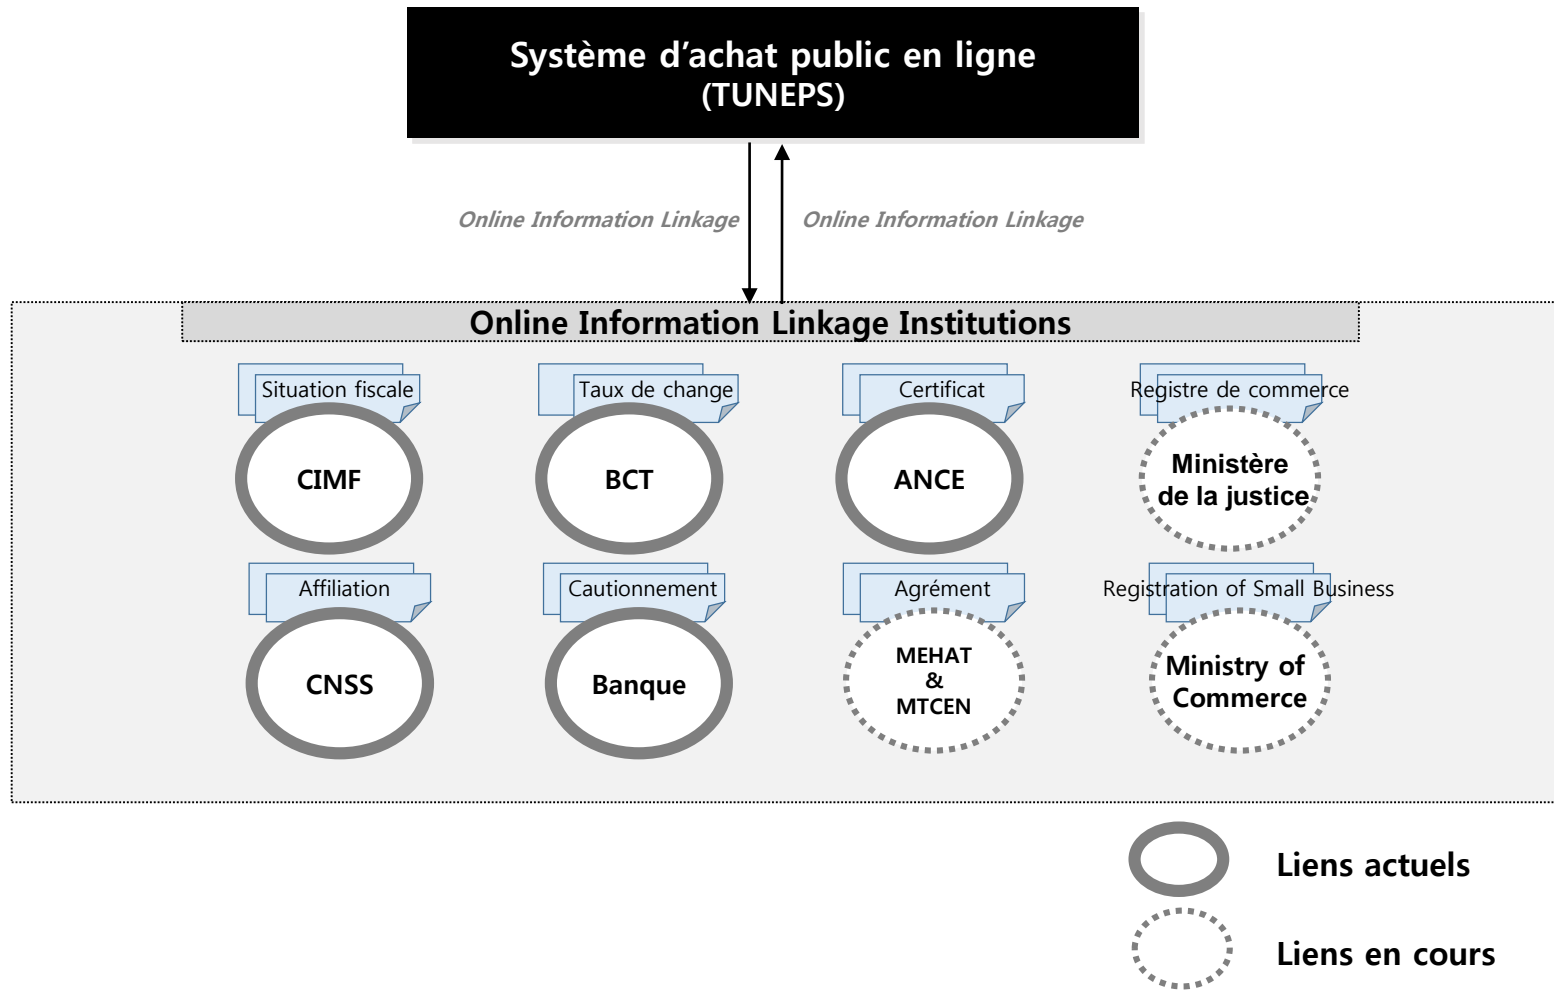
Système d'achat public en ligne
(TUNEPS)

Online Information Linkage

Online Information Linkage

Online Information Linkage Institutions

Situation fiscale
CIMF

Taux de change
BCT

Certificat
ANCE

Registre de commerce
Ministère de la justice

Affiliation
CNSS

Cautionnement
Banque

Agrément
MEHAT & MTCEN

Registration of Small Business
Ministry of Commerce

Liens actuels

Liens en cours